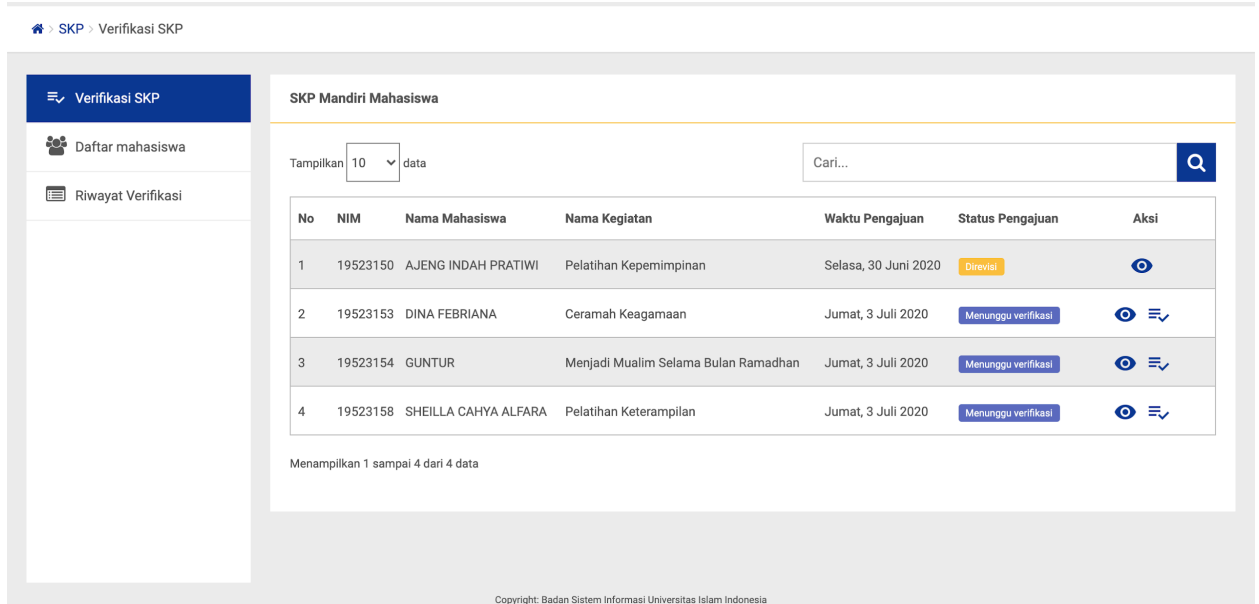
SKP > Verifikasi SKP

Verifikasi SKP
Daftar mahasiswa
Riwayat Verifikasi

SKP Mandiri Mahasiswa

Tampilkan 10 data

Cari...

| No | NIM | Nama Mahasiswa | Nama Kegiatan | Waktu Pengajuan | Status Pengajuan | Aksi |
|---|---|---|---|---|---|---|
| 1 | 19523150 | AJENG INDAH PRATIWI | Pelatihan Kepemimpinan | Selasa, 30 Juni 2020 | Direvisi | |
| 2 | 19523153 | DINA FEBRIANA | Ceramah Keagamaan | Jumat, 3 Juli 2020 | Menunggu verifikasi | |
| 3 | 19523154 | GUNTUR | Menjadi Mualim Selama Bulan Ramadhan | Jumat, 3 Juli 2020 | Menunggu verifikasi | |
| 4 | 19523158 | SHEILLA CAHYA ALFARA | Pelatihan Keterampilan | Jumat, 3 Juli 2020 | Menunggu verifikasi | |

Menampilkan 1 sampai 4 dari 4 data

Copyright: Badan Sistem Informasi Universitas Islam Indonesia